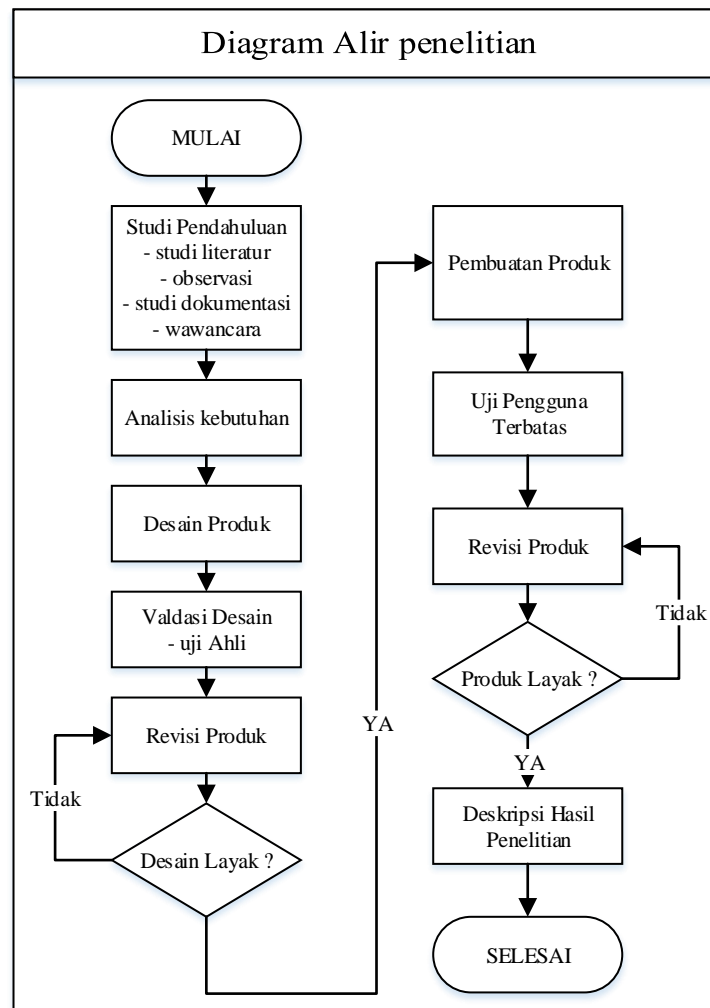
Diagram Alir penelitian

MULAI

Studi Pendahuluan
- studi literatur
- observasi
- studi dokumentasi
- wawancara

Analisis kebutuhan

Desain Produk

Valdasi Desain
- uji Ahli

Revisi Produk

Tidak

Desain Layak ?

YA

Pembuatan Produk

Uji Pengguna Terbatas

Revisi Produk

Tidak

Produk Layak ?

YA

Deskripsi Hasil Penelitian

SELESAI